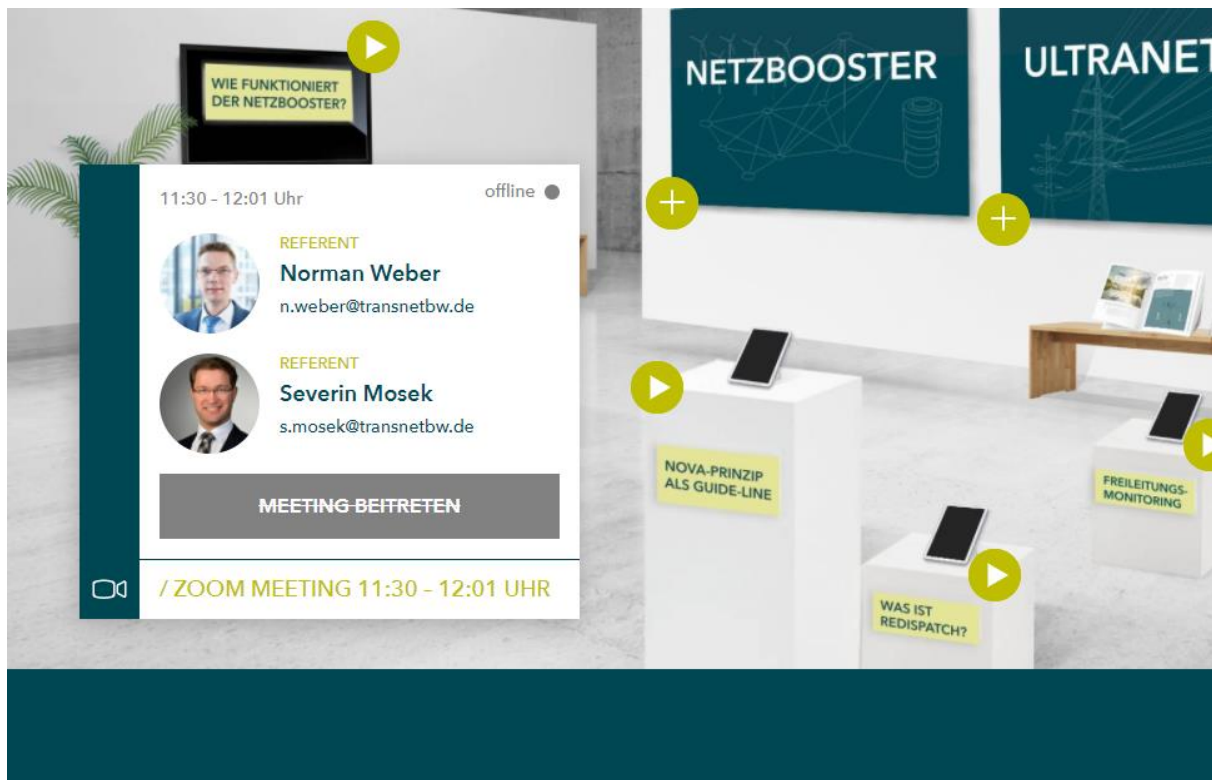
WIE FUNKTIONIERT DER NETZBOOSTER?

NETZBOOSTER

ULTRANET

11:30 - 12:01 Uhr

offline

REFERENT

Norman Weber

n.weber@transnetbw.de

REFERENT

Severin Mosek

s.mosek@transnetbw.de

MEETING BEITRETEN

/ ZOOM MEETING 11:30 - 12:01 UHR

NOVA-PRINZIP ALS GUIDE-LINE

FREILEITUNGS-MONITORING

WAS IST REDISPATCH?